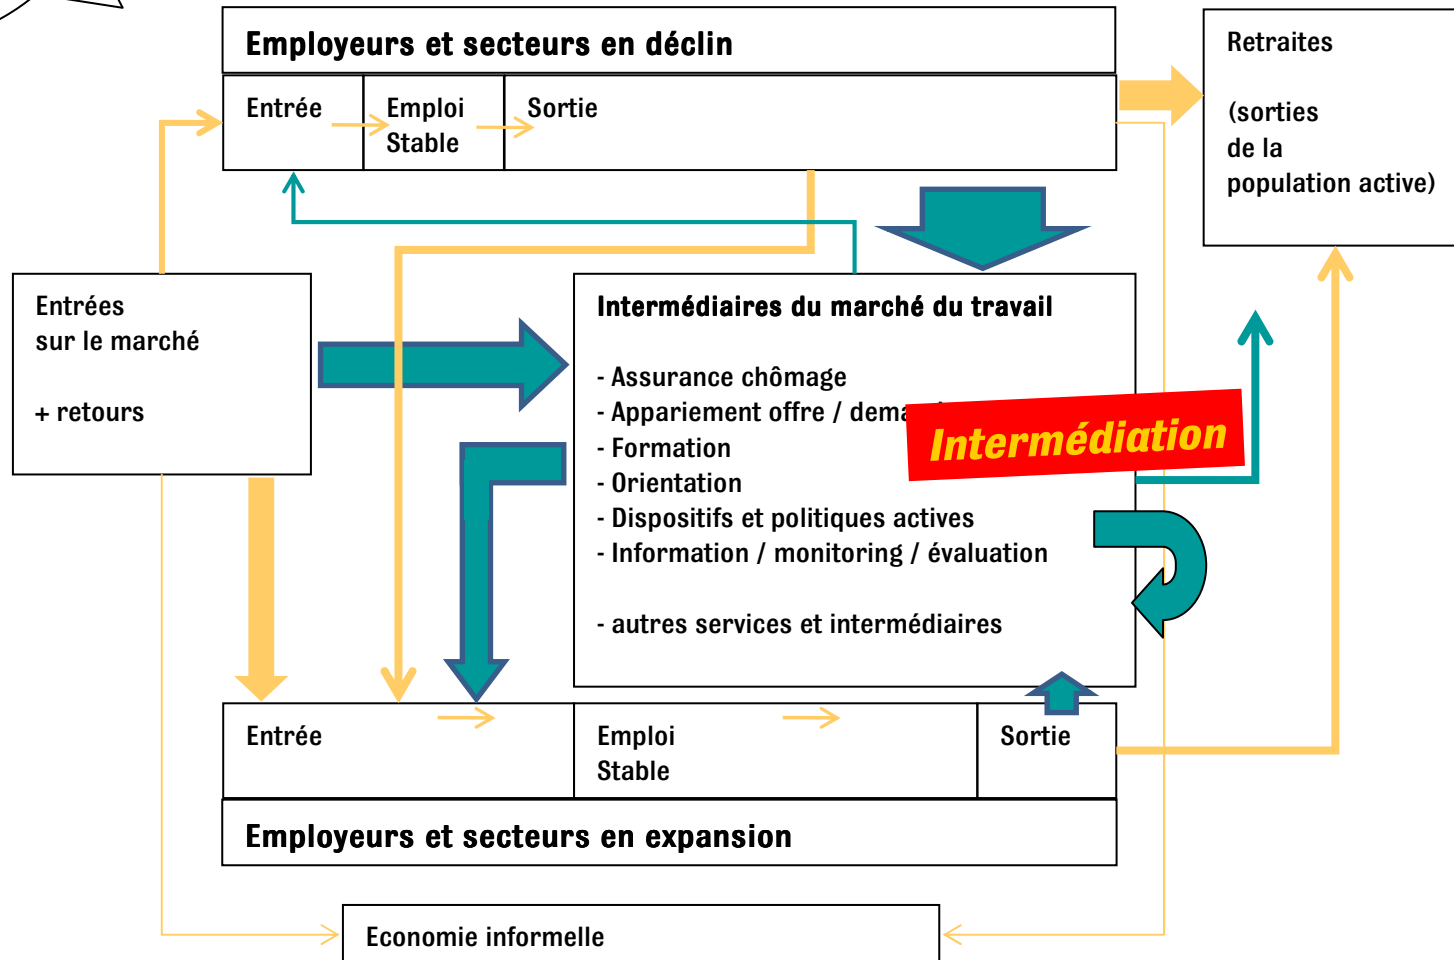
Employeurs et secteurs en déclin

Entrée

Emploi Stable

Sortie

Retraites

(sorties de la population active)

Entrées sur le marché

+ retours

Intermédiaires du marché du travail

- Assurance chômage
- Appariement offre / dema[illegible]
- Formation
- Orientation
- Dispositifs et politiques actives
- Information / monitoring / évaluation

- autres services et intermédiaires

Intermédiation

Entrée

Emploi Stable

Sortie

Employeurs et secteurs en expansion

Economie informelle